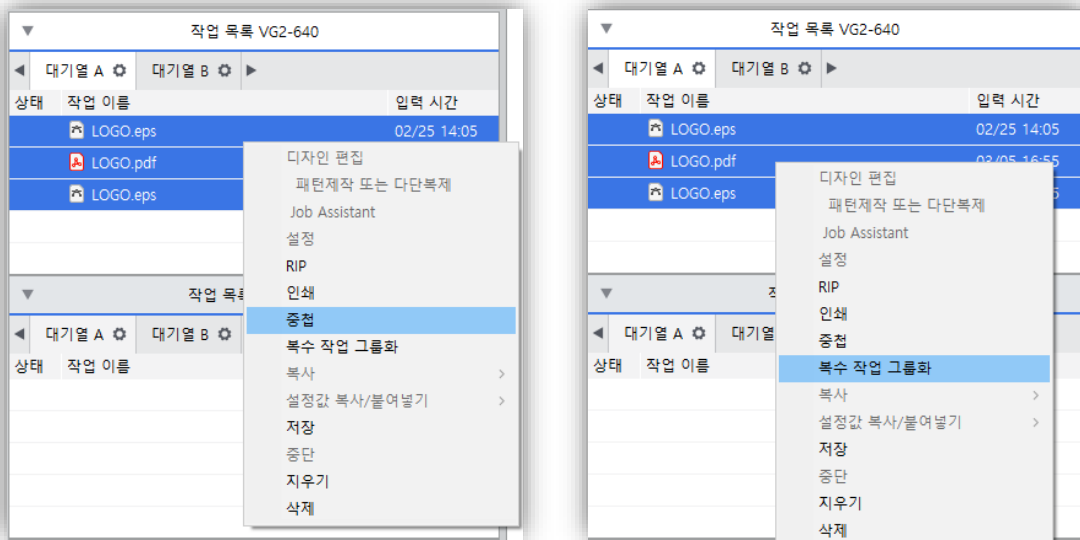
작업 목록 VG2-640

대기열 A | 대기열 B

상태 | 작업 이름 | 입력 시간

LOGO.eps 02/25 14:05
LOGO.pdf
LOGO.eps

디자인 편집
패턴제작 또는 다단복제
Job Assistant
설정
RIP
인쇄
중첩
복수 작업 그룹화
복사
설정값 복사/붙여넣기
저장
중단
지우기
삭제

작업 목록

대기열 A | 대기열 B

상태 | 작업 이름

작업 목록 VG2-640

대기열 A | 대기열 B

상태 | 작업 이름 | 입력 시간

LOGO.eps 02/25 14:05
LOGO.pdf 03/05 16:55
LOGO.eps

디자인 편집
패턴제작 또는 다단복제
Job Assistant
설정
RIP
인쇄
중첩
복수 작업 그룹화
복사
설정값 복사/붙여넣기
저장
중단
지우기
삭제

대기열 A | 대기열

상태 | 작업 이름